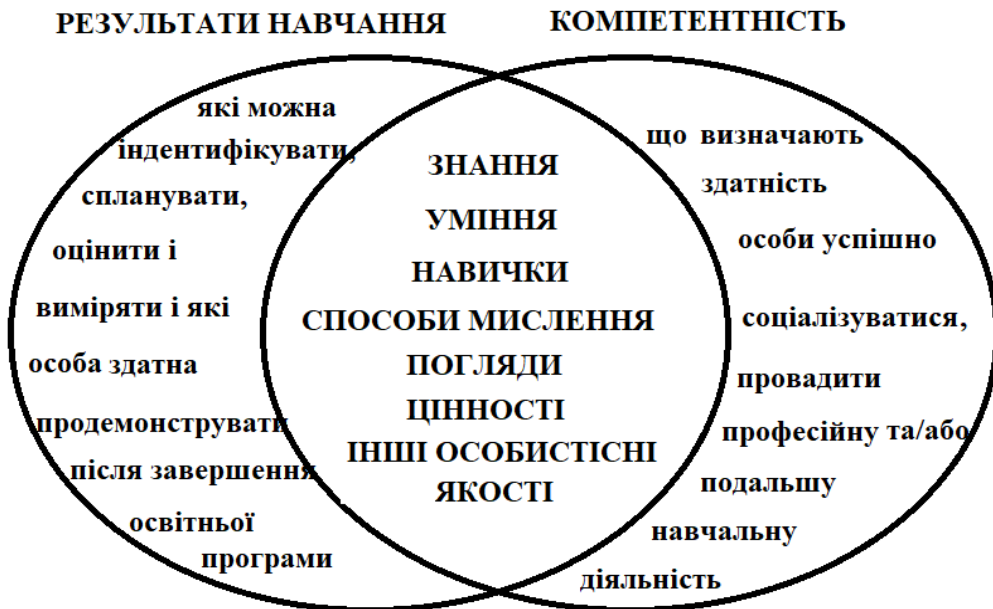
РЕЗУЛЬТАТИ НАВЧАННЯ

КОМПЕТЕНТНІСТЬ

які можна ідентифікувати, спланувати, оцінити і виміряти і які особа здатна продемонструвати після завершення освітньої програми

ЗНАННЯ
УМІННЯ
НАВИЧКИ
СПОСОБИ МИСЛЕННЯ
ПОГЛЯДИ
ЦІННОСТІ
ІНШІ ОСОБИСТІСНІ ЯКОСТІ

що визначають здатність особи успішно соціалізуватися, провадити професійну та/або подальшу навчальну діяльність